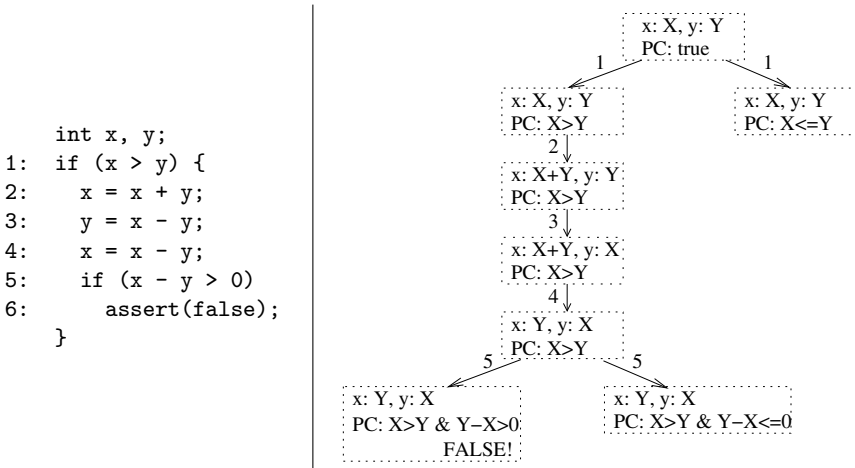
int x, y;
1:  if (x > y) {
2:    x = x + y;
3:    y = x - y;
4:    x = x - y;
5:    if (x - y > 0)
6:      assert(false);
    }

x: X, y: Y
PC: true

1

1

x: X, y: Y
PC: X>Y

x: X, y: Y
PC: X<=Y

2

x: X+Y, y: Y
PC: X>Y

3

x: X+Y, y: X
PC: X>Y

4

x: Y, y: X
PC: X>Y

5

5

x: Y, y: X
PC: X>Y & Y−X>0
FALSE!

x: Y, y: X
PC: X>Y & Y−X<=0